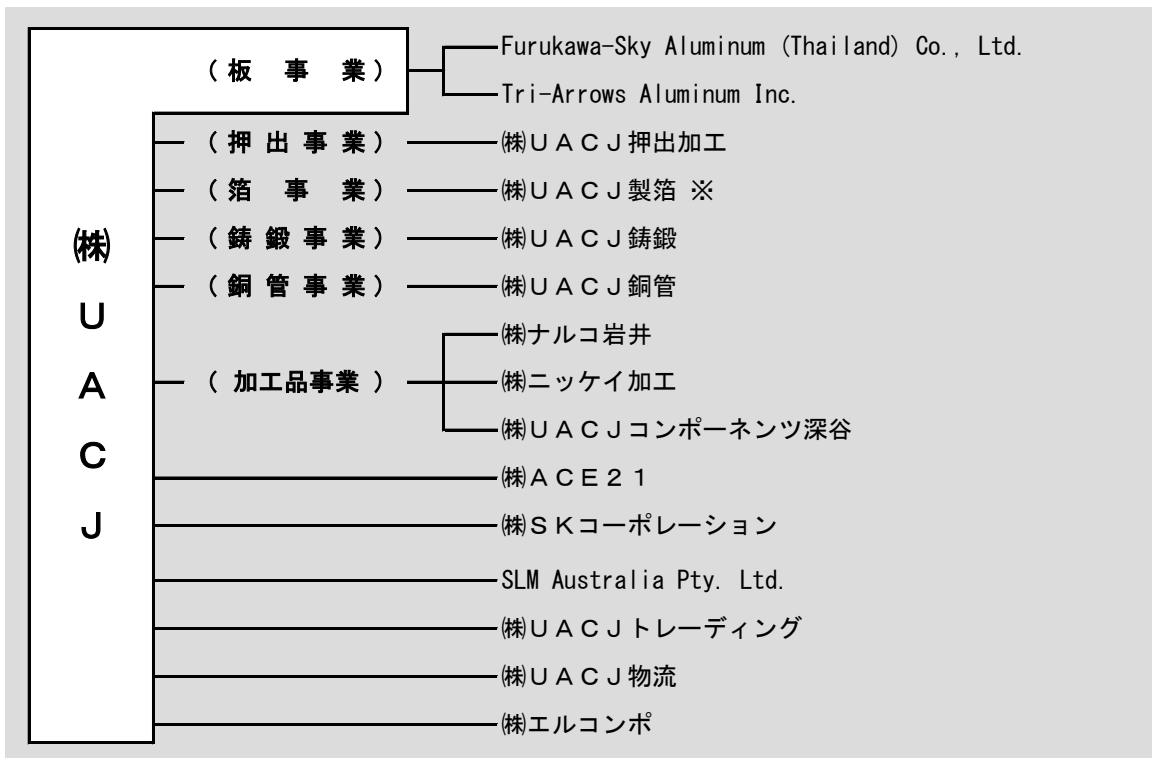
㈱
U
A
C
J

（板 事 業）
Furukawa-Sky Aluminum (Thailand) Co., Ltd.
Tri-Arrows Aluminum Inc.

（押出事業）
㈱ＵＡＣＪ押出加工

（箔 事 業）
㈱ＵＡＣＪ製箔 ※

（鋳鍛事業）
㈱ＵＡＣＪ鋳鍛

（銅管事業）
㈱ＵＡＣＪ銅管

（加工品事業）
㈱ナルコ岩井
㈱ニッケイ加工
㈱ＵＡＣＪコンポーネンツ深谷

㈱ＡＣＥ２１
㈱ＳＫコーポレーション
SLM Australia Pty. Ltd.
㈱ＵＡＣＪトレーディング
㈱ＵＡＣＪ物流
㈱エルコンポ